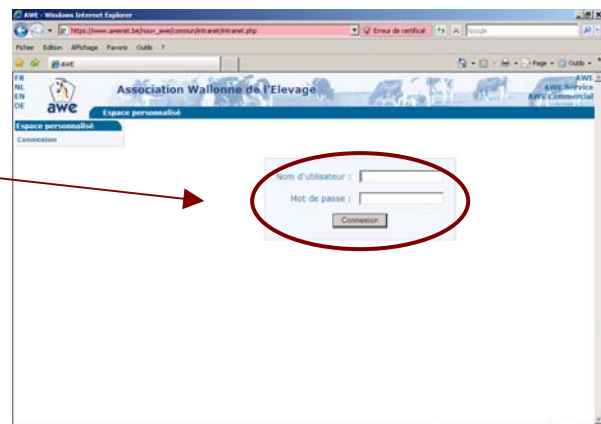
AWE - Windows Internet Explorer

https://www.awenet.be/nour_awe/commun/intranet/intranet.php

Erreur de certificat

Google

Fichier Edition Affichage Favoris Outils ?

AWE

Page Outils

FR
NL
EN
DE

awe

Association Wallonne de l'Elevage

AWE
AWE Service
AWE Commercial

Espace personnalisé

Espace personnalisé

Connexion

Nom d'utilisateur :

Mot de passe :

Connexion